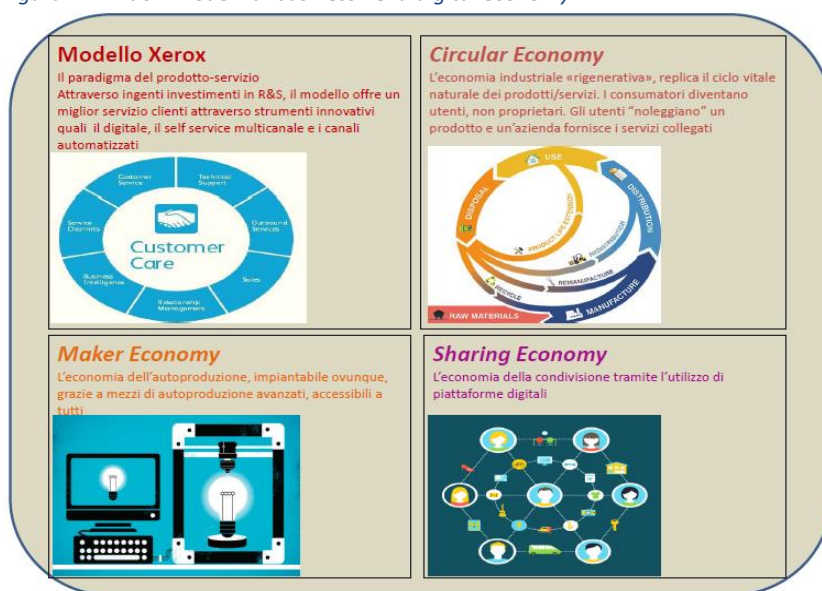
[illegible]

Modello Xerox
Il paradigma del prodotto-servizio
Attraverso ingenti investimenti in R&S, il modello offre un miglior servizio clienti attraverso strumenti innovativi quali il digitale, il self service multicanale e i canali automatizzati

Customer Service
Technical Support
Outbound Services
Sales
Relationship Management
Business Intelligence
Service Channels
Customer Care

Circular Economy
L'economia industriale «rigenerativa», replica il ciclo vitale naturale dei prodotti/servizi. I consumatori diventano utenti, non proprietari. Gli utenti "noleggiano" un prodotto e un'azienda fornisce i servizi collegati

USE
DISTRIBUTION
DISPOSAL
PRODUCT LIFE EXTENSION
REDISTRIBUTION
REMANUFACTURE
RECYCLE
MANUFACTURE
RAW MATERIALS

Maker Economy
L'economia dell'autoproduzione, impiantabile ovunque, grazie a mezzi di autoproduzione avanzati, accessibili a tutti

Sharing Economy
L'economia della condivisione tramite l'utilizzo di piattaforme digitali